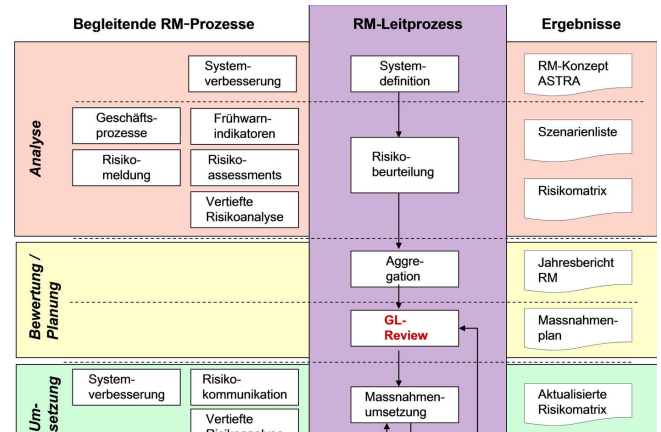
Begleitende RM-Prozesse

RM-Leitprozess

Ergebnisse

Analyse

System-verbesserung

System-definition

RM-Konzept ASTRA

Geschäfts-prozesse

Frühwarn-indikatoren

Szenarienliste

Risiko-meldung

Risiko-assessments

Risiko-beurteilung

Risikomatrix

Vertiefte Risikoanalyse

Bewertung / Planung

Aggre-gation

Jahresbericht RM

GL-Review

Massnahmen-plan

Um-setzung

System-verbesserung

Risiko-kommunikation

Massnahmen-umsetzung

Aktualisierte Risikomatrix

Vertiefte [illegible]